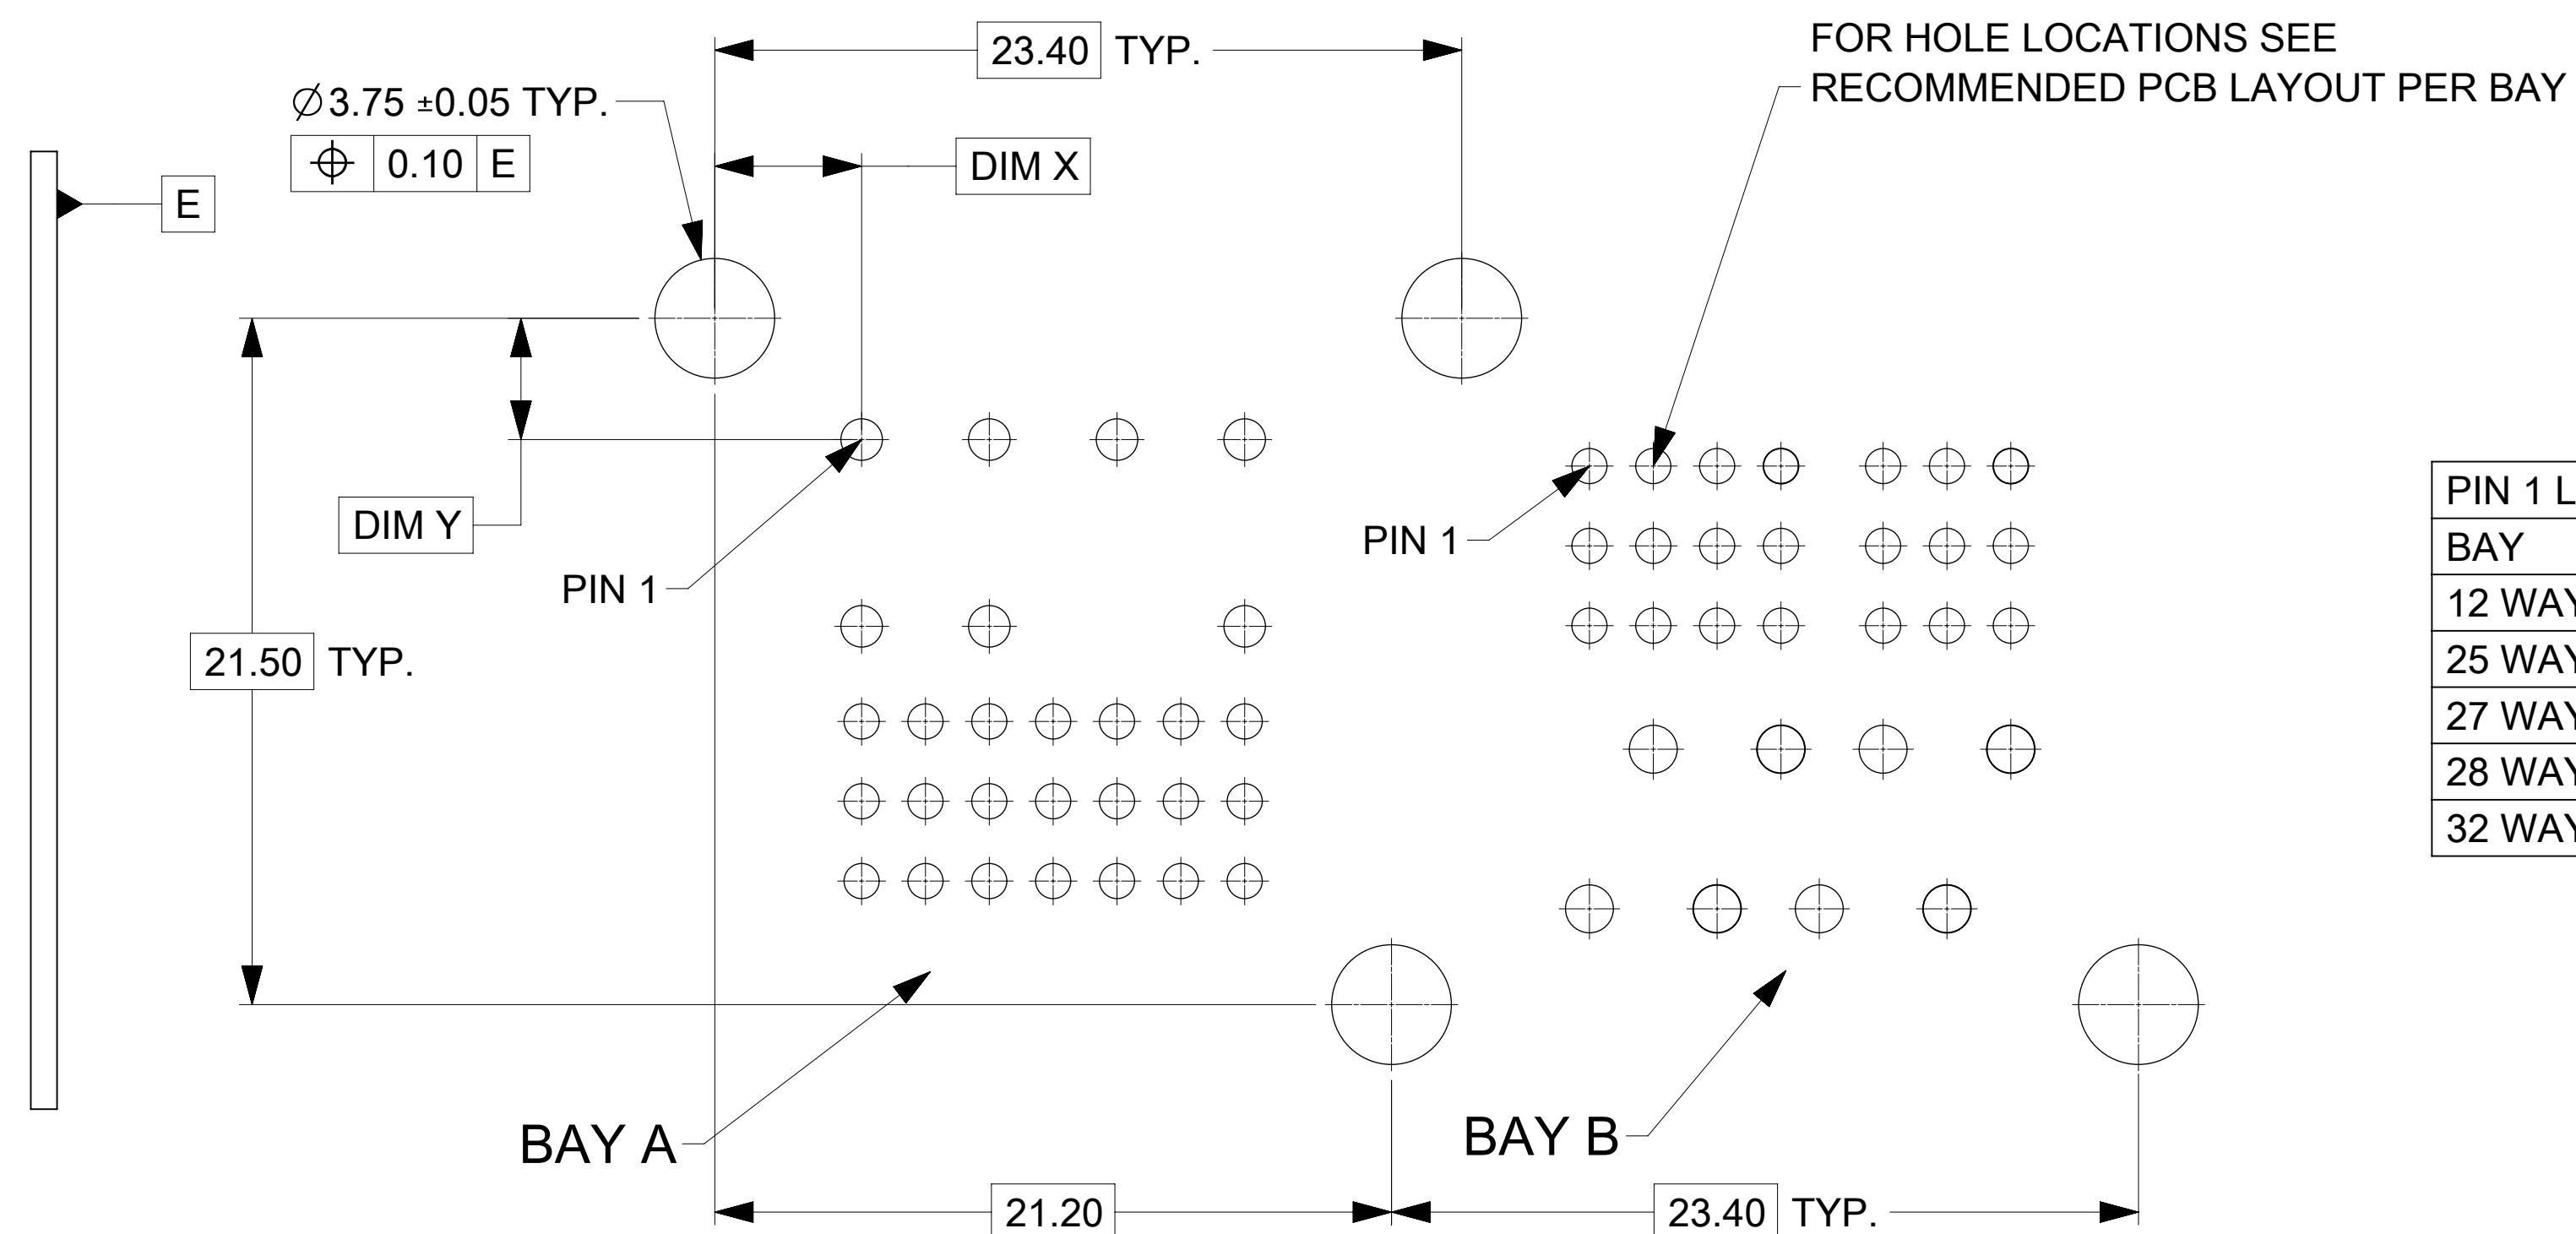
23.40 TYP.

FOR HOLE LOCATIONS SEE RECOMMENDED PCB LAYOUT PER BAY

$\varnothing$3.75 ±0.05 TYP.

| $\oplus$ | 0.10 | E |
|---|---|---|

DIM X

E

DIM Y

PIN 1

PIN 1

21.50 TYP.

| PIN 1 L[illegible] |
|---|
| BAY |
| 12 WAY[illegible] |
| 25 WAY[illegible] |
| 27 WAY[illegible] |
| 28 WAY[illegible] |
| 32 WAY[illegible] |

BAY A

BAY B

21.20

23.40 TYP.